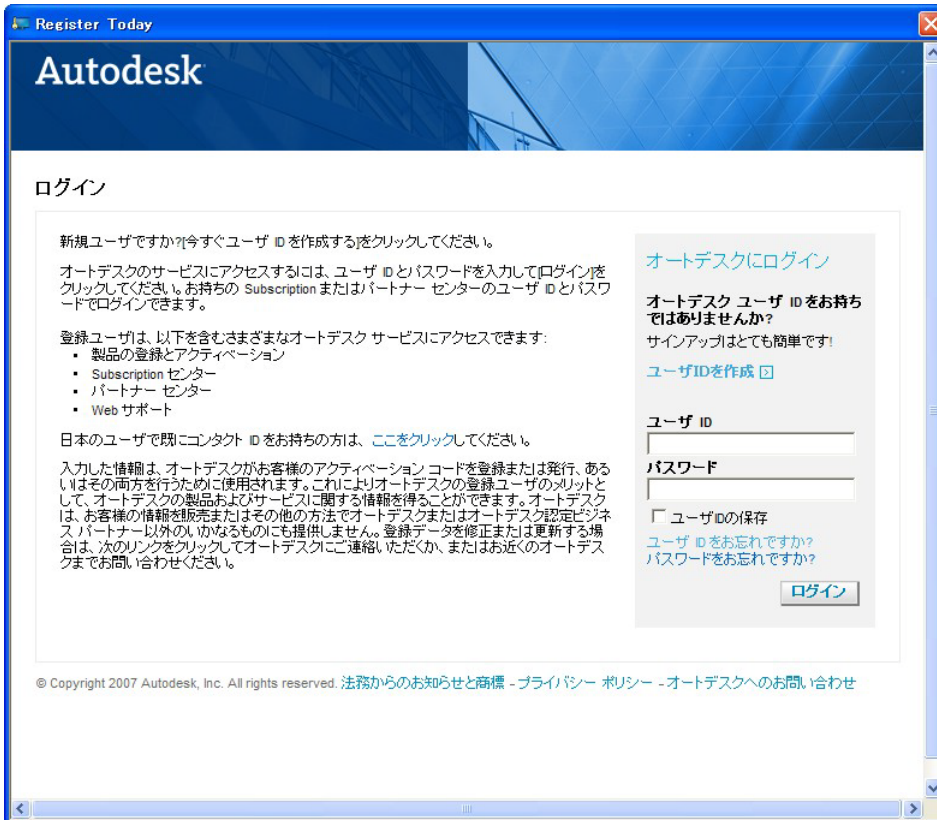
Register Today

Autodesk

ログイン

新規ユーザですか?[今すぐユーザ ID を作成する]をクリックしてください。

オートデスクのサービスにアクセスするには、ユーザ ID とパスワードを入力して[ログイン]をクリックしてください。お持ちの Subscription またはパートナー センターのユーザ ID とパスワードでログインできます。

登録ユーザは、以下を含むさまざまなオートデスク サービスにアクセスできます:
- 製品の登録とアクティベーション
- Subscription センター
- パートナー センター
- Web サポート

日本のユーザで既にコンタクト ID をお持ちの方は、ここをクリックしてください。

入力した情報は、オートデスクがお客様のアクティベーション コードを登録または発行、あるいはその両方を行うために使用されます。これによりオートデスクの登録ユーザのメリットとして、オートデスクの製品およびサービスに関する情報を得ることができます。オートデスクは、お客様の情報を販売またはその他の方法でオートデスクまたはオートデスク認定ビジネス パートナー以外のいかなるものにも提供しません。登録データを修正または更新する場合は、次のリンクをクリックしてオートデスクにご連絡いただくか、またはお近くのオートデスクまでお問い合わせください。

オートデスクにログイン

オートデスク ユーザ ID をお持ちではありませんか?
サインアップはとても簡単です!

ユーザIDを作成

ユーザ ID

パスワード

ユーザIDの保存

ユーザ ID をお忘れですか?
パスワードをお忘れですか?

ログイン

© Copyright 2007 Autodesk, Inc. All rights reserved. 法務からのお知らせと商標 - プライバシー ポリシー - オートデスクへのお問い合わせ